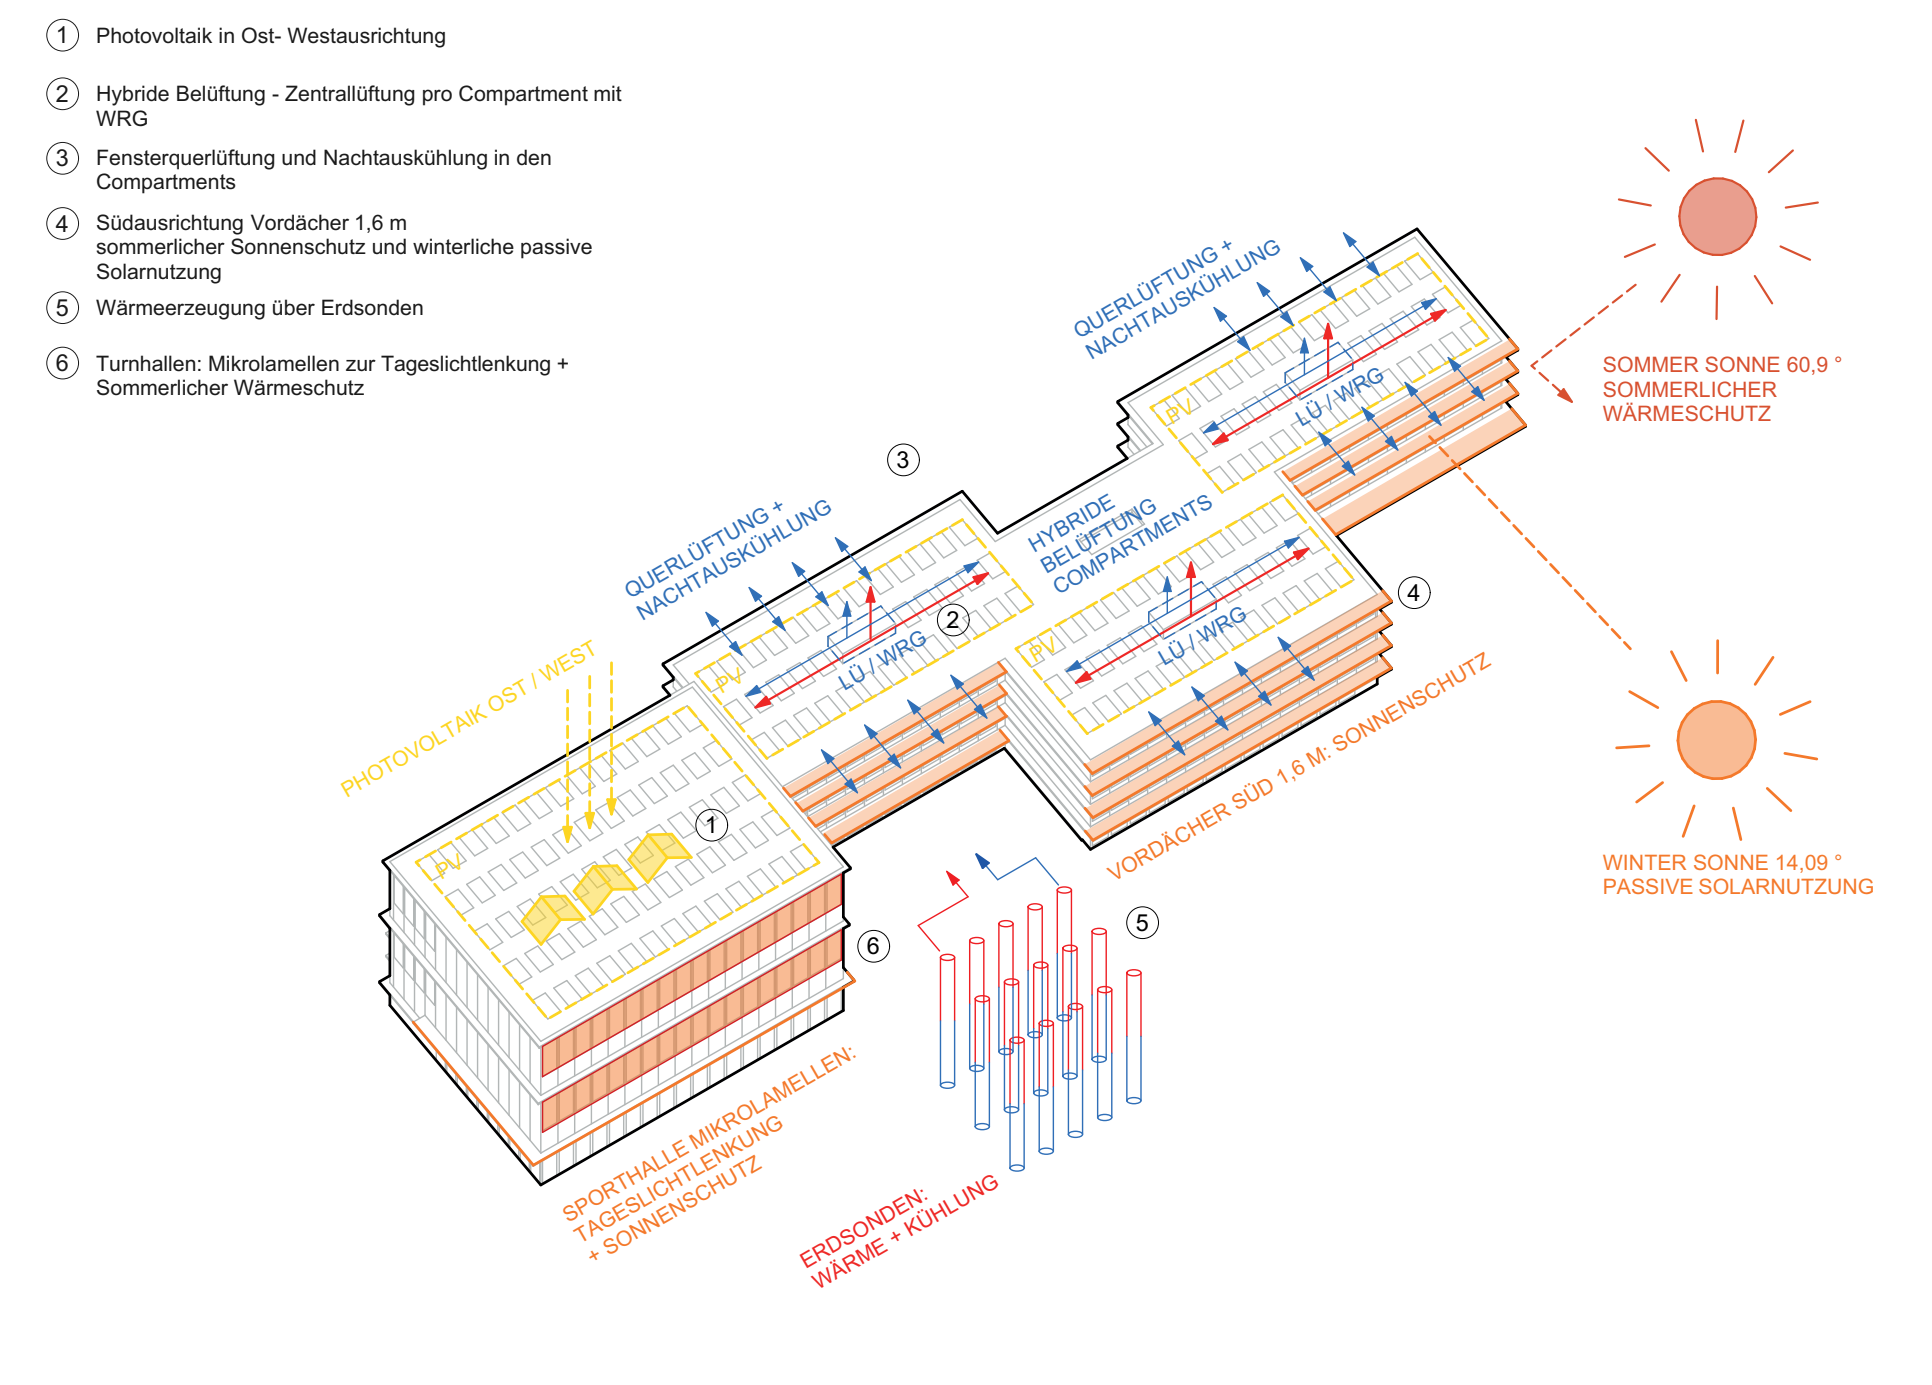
1 Photovoltaik in Ost- Westausrichtung

2 Hybride Belüftung - Zentrallüftung pro Compartment mit WRG

3 Fensterquerlüftung und Nachtauskühlung in den Compartments

4 Südausrichtung Vordächer 1,6 m
sommerlicher Sonnenschutz und winterliche passive Solarnutzung

5 Wärmeerzeugung über Erdsonden

6 Turnhallen: Mikrolamellen zur Tageslichtlenkung + Sommerlicher Wärmeschutz

QUERLÜFTUNG + NACHTAUSKÜHLUNG

PV

LÜ / WRG

SOMMER SONNE 60,9 °
SOMMERLICHER WÄRMESCHUTZ

3

HYBRIDE BELÜFTUNG COMPARTMENTS

QUERLÜFTUNG + NACHTAUSKÜHLUNG

PV

2

LÜ / WRG

PV

LÜ / WRG

4

PHOTOVOLTAIK OST / WEST

VORDÄCHER SÜD 1,6 M: SONNENSCHUTZ

WINTER SONNE 14,09 °
PASSIVE SOLARNUTZUNG

PV

1

6

5

SPORTHALLE MIKROLAMELLEN: TAGESLICHTLENKUNG + SONNENSCHUTZ

ERDSONDEN: WÄRME + KÜHLUNG